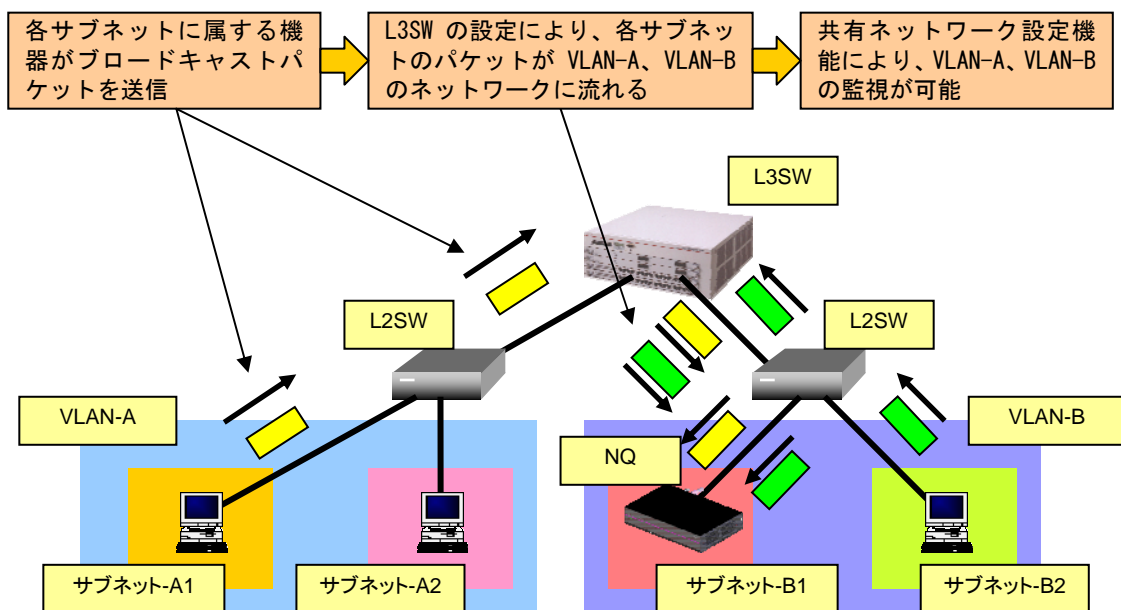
各サブネットに属する機器がブロードキャストパケットを送信

L3SW の設定により、各サブネットのパケットが VLAN-A、VLAN-B のネットワークに流れる

共有ネットワーク設定機能により、VLAN-A、VLAN-B の監視が可能

L3SW

L2SW

L2SW

VLAN-A

VLAN-B

NQ

サブネット-A1

サブネット-A2

サブネット-B1

サブネット-B2